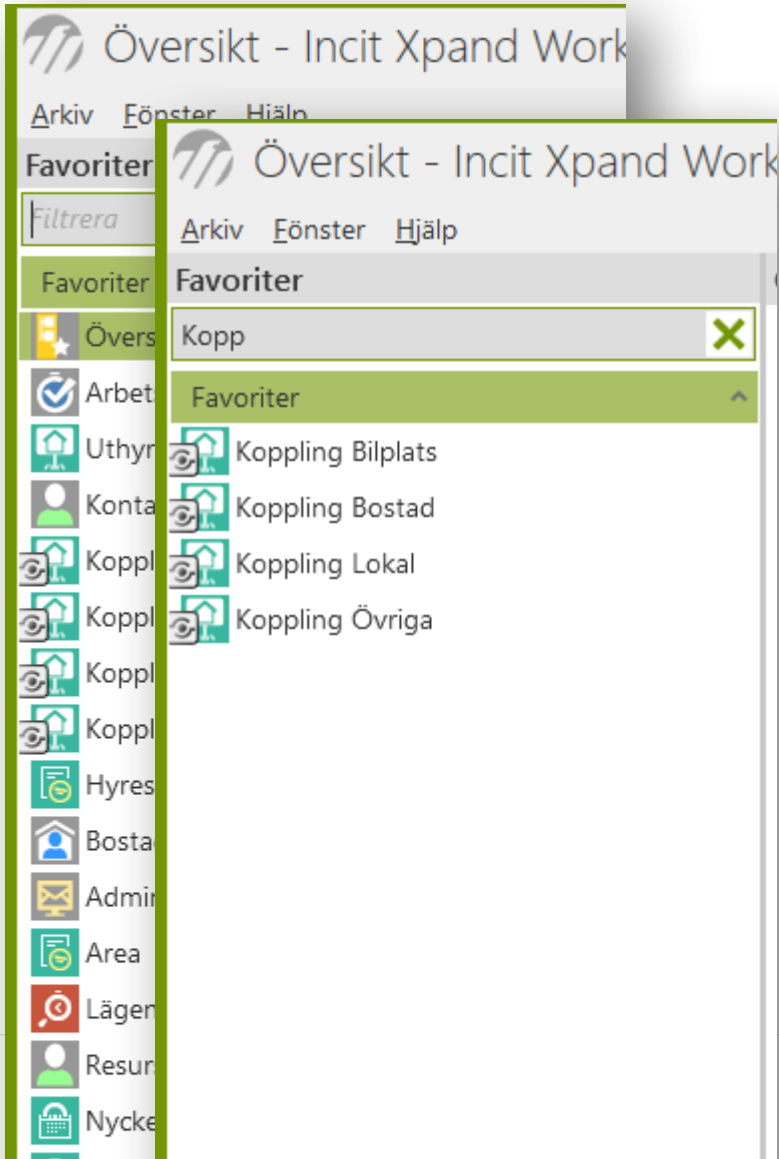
Översikt - Incit Xpand Work

Arkiv Fönster Hjälp

Favoriter

Filtrera

Favoriter

Övers

Arbet

Uthyr

Konta

Koppl

Koppl

Koppl

Koppl

Hyres

Bosta

Admin

Area

Lägen

Resur

Nycke

Översikt - Incit Xpand Work

Arkiv Fönster Hjälp

Favoriter

Kopp

Favoriter

Koppling Bilplats

Koppling Bostad

Koppling Lokal

Koppling Övriga